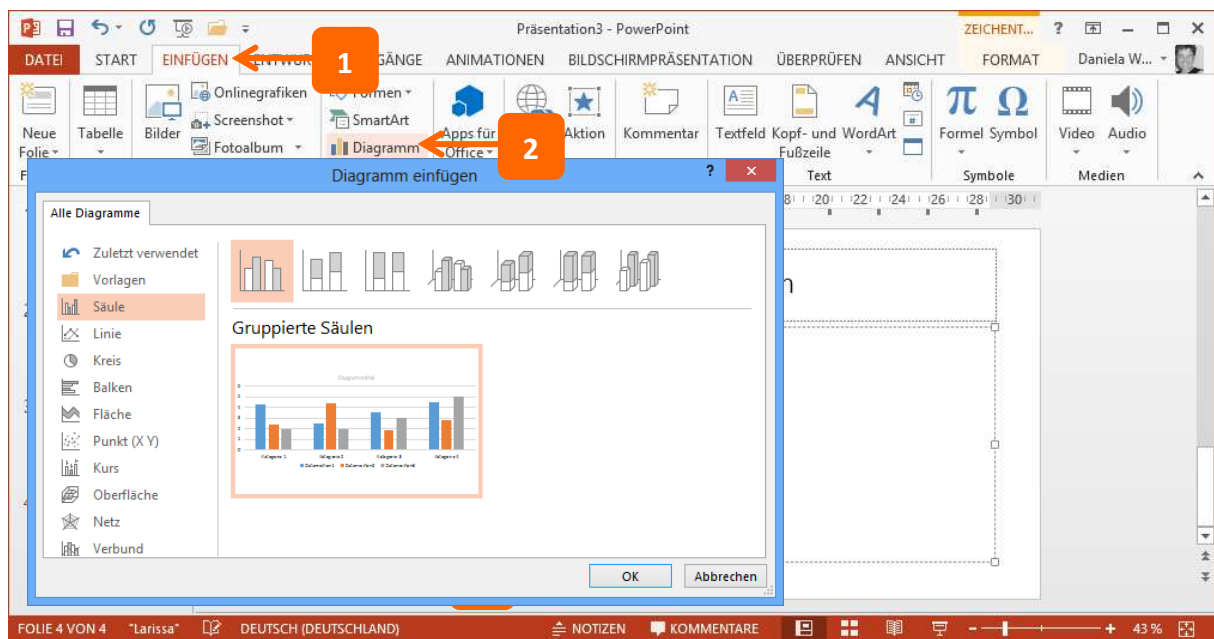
Präsentation3 - PowerPoint

ZEICHENT... ? – □ ×

DATEI START EINFÜGEN ENTWURF ÜBERGÄNGE ANIMATIONEN BILDSCHIRMPRÄSENTATION ÜBERPRÜFEN ANSICHT FORMAT Daniela W...

1

Neue Folie Tabelle Bilder Onlinegrafiken Screenshot Fotoalbum Formen SmartArt Diagramm Apps für Office Aktion Kommentar Textfeld Kopf- und Fußzeile WordArt Formel Symbol Video Audio

2

Text Symbole Medien

Diagramm einfügen ? ×

Alle Diagramme

Zuletzt verwendet
Vorlagen
Säule
Linie
Kreis
Balken
Fläche
Punkt (X Y)
Kurs
Oberfläche
Netz
Verbund

Gruppierte Säulen

Diagrammtitel

OK Abbrechen

FOLIE 4 VON 4 "Larissa" DEUTSCH (DEUTSCHLAND) NOTIZEN KOMMENTARE 43 %